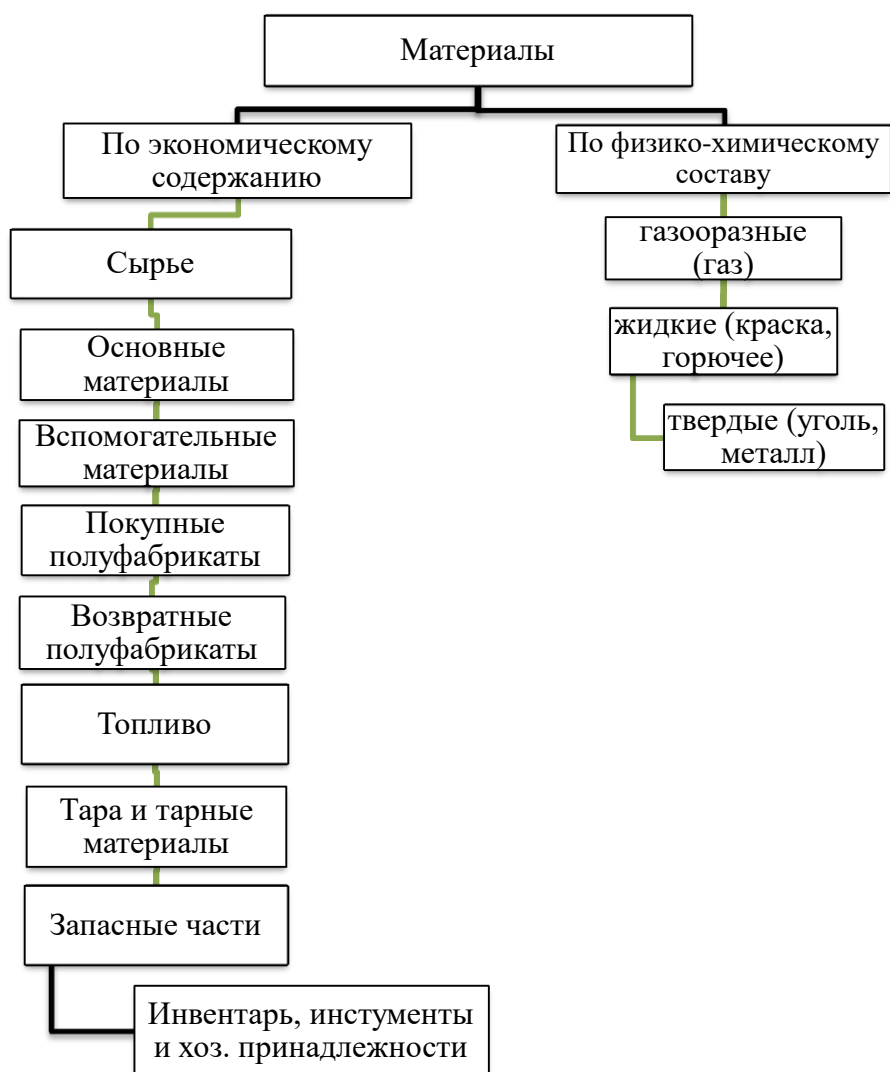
Материалы

По экономическому содержанию

Сырье

Основные материалы

Вспомогательные материалы

Покупные полуфабрикаты

Возвратные полуфабрикаты

Топливо

Тара и тарные материалы

Запасные части

Инвентарь, инстументы и хоз. принадлежности

По физико-химическому составу

газоогразные (газ)

жидкие (краска, горючее)

твердые (уголь, металл)